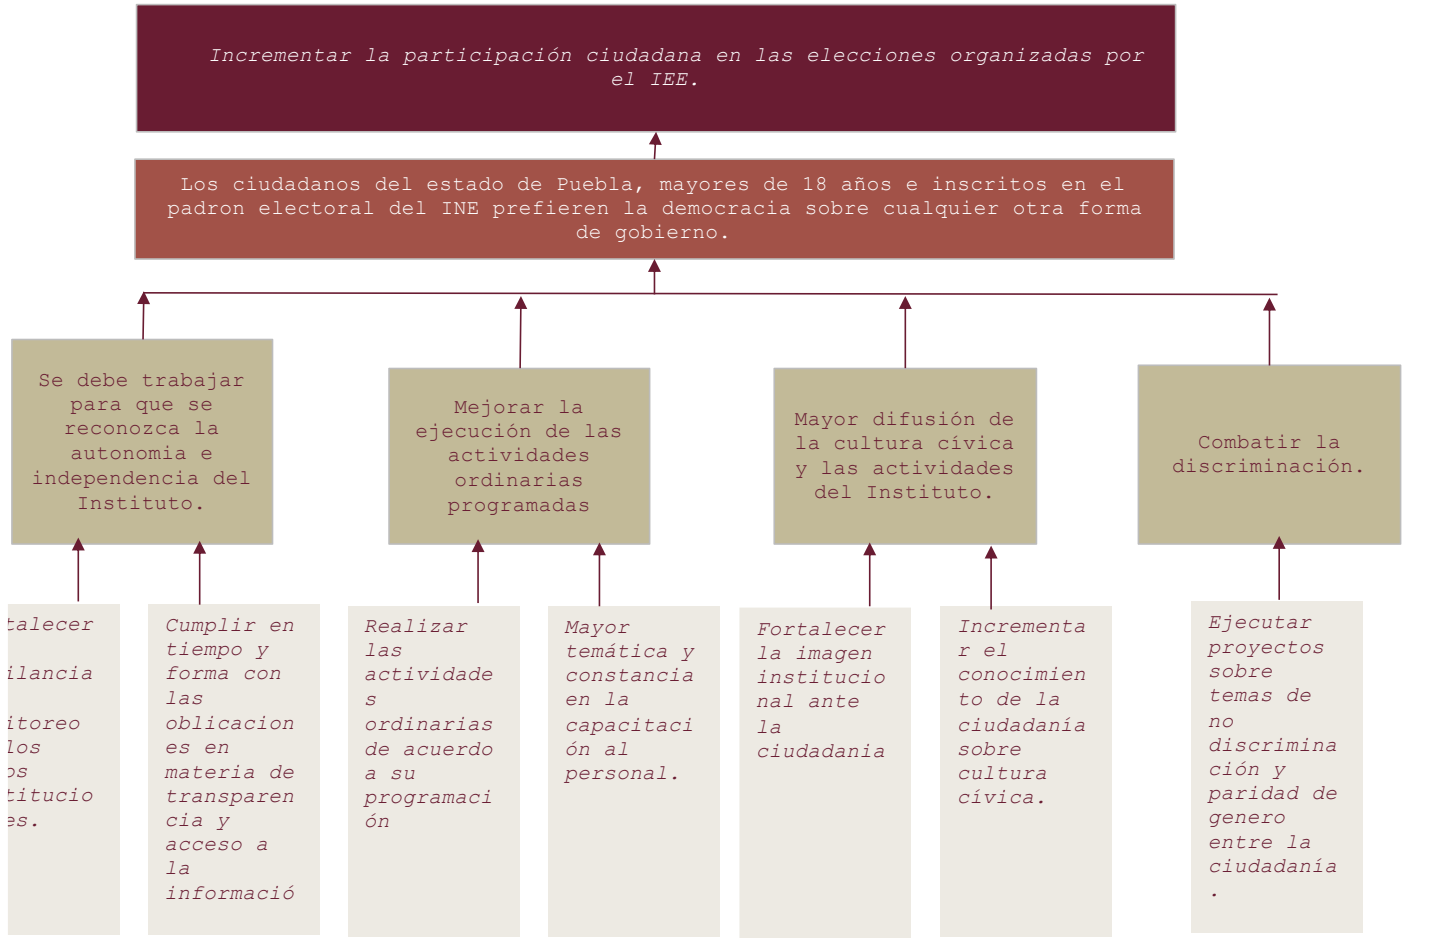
Incrementar la participación ciudadana en las elecciones organizadas por el IEE.

Los ciudadanos del estado de Puebla, mayores de 18 años e inscritos en el padron electoral del INE prefieren la democracia sobre cualquier otra forma de gobierno.

Se debe trabajar para que se reconozca la autonomia e independencia del Instituto.

Mejorar la ejecución de las actividades ordinarias programadas

Mayor difusión de la cultura cívica y las actividades del Instituto.

Combatir la discriminación.

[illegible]talecer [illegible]ilancia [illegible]itoreo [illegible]los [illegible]os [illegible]titucio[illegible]es.

Cumplir en tiempo y forma con las oblicaciones en materia de transparencia y acceso a la informació

Realizar las actividades ordinarias de acuerdo a su programación

Mayor temática y constancia en la capacitación al personal.

Fortalecer la imagen institucional ante la ciudadania

Incrementar el conocimiento de la ciudadanía sobre cultura cívica.

Ejecutar proyectos sobre temas de no discriminación y paridad de genero entre la ciudadanía.